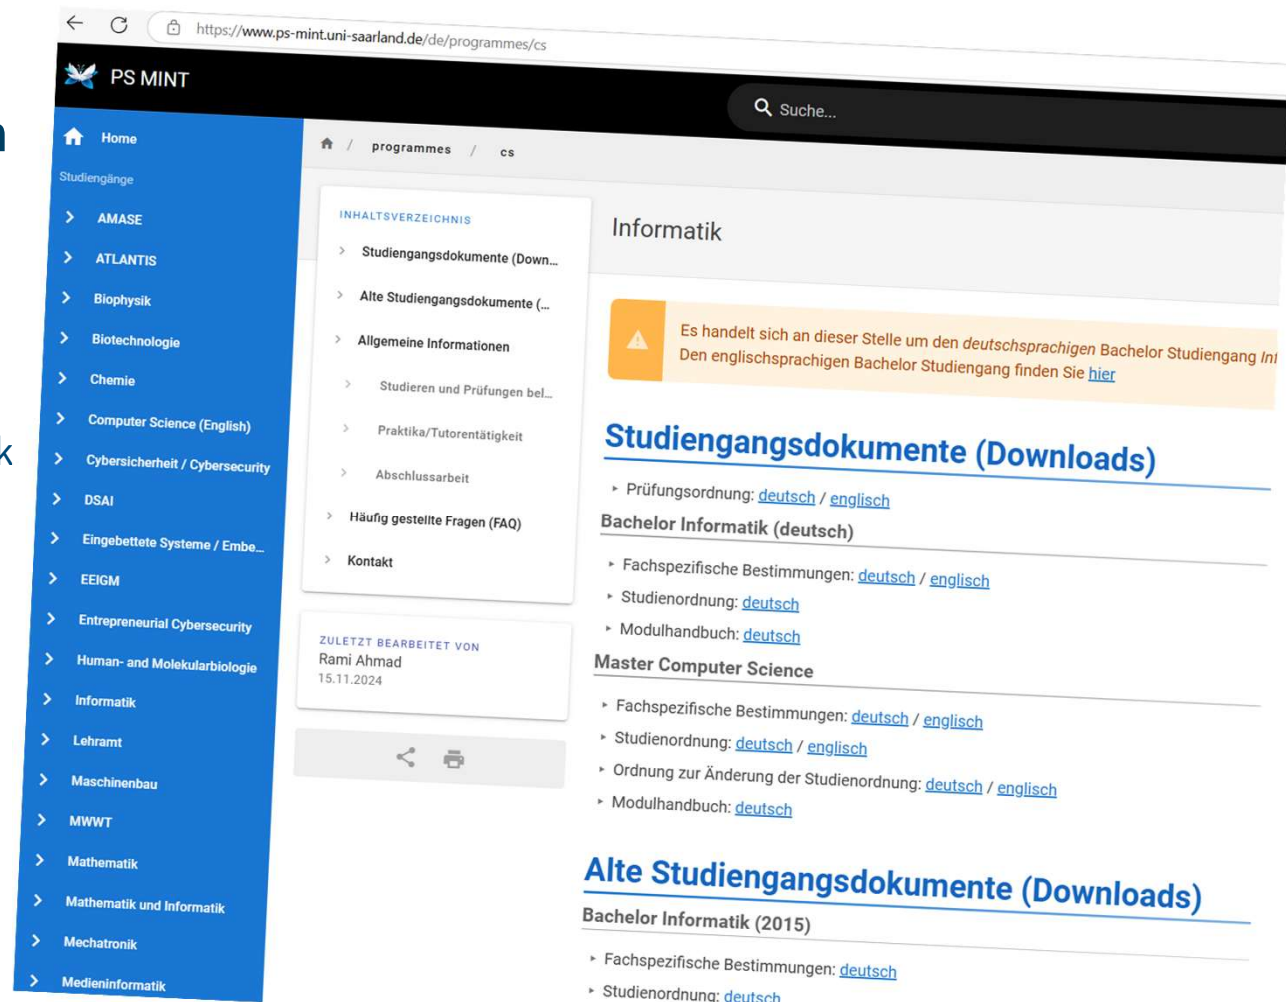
https://www.ps-mint.uni-saarland.de/de/programmes/cs

PS MINT

Suche...

Home

Studiengänge

AMASE

ATLANTIS

Biophysik

Biotechnologie

Chemie

Computer Science (English)

Cybersicherheit / Cybersecurity

DSAI

Eingebettete Systeme / Embe...

EEIGM

Entrepreneurial Cybersecurity

Human- and Molekularbiologie

Informatik

Lehramt

Maschinenbau

MWWT

Mathematik

Mathematik und Informatik

Mechatronik

Medieninformatik

programmes / cs

INHALTSVERZEICHNIS

Studiengangsdokumente (Down...

Alte Studiengangsdokumente (...

Allgemeine Informationen

Studieren und Prüfungen bei...

Praktika/Tutorentätigkeit

Abschlussarbeit

Häufig gestellte Fragen (FAQ)

Kontakt

ZULETZT BEARBEITET VON
Rami Ahmad
15.11.2024

Informatik

Es handelt sich an dieser Stelle um den *deutschsprachigen* Bachelor Studiengang Inf
Den englischsprachigen Bachelor Studiengang finden Sie hier

Studiengangsdokumente (Downloads)

Prüfungsordnung: deutsch / englisch

Bachelor Informatik (deutsch)

Fachspezifische Bestimmungen: deutsch / englisch
Studienordnung: deutsch
Modulhandbuch: deutsch

Master Computer Science

Fachspezifische Bestimmungen: deutsch / englisch
Studienordnung: deutsch / englisch
Ordnung zur Änderung der Studienordnung: deutsch / englisch
Modulhandbuch: deutsch

Alte Studiengangsdokumente (Downloads)

Bachelor Informatik (2015)

Fachspezifische Bestimmungen: deutsch
Studienordnung: deutsch